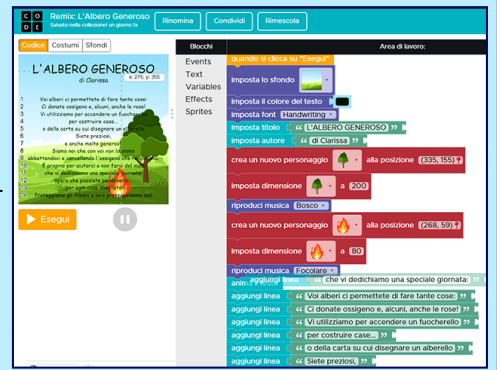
CO
DE

Remix: L'Albero Generoso
Salvato nella collezione! un giorno fa

Rinomina
Condividi
Rimescola

Codice
Costumi
Sfondi

L'ALBERO GENEROSO
di Clarissa

x: 275, y: 355

Voi alberi ci permettete di fare tante cose:
Ci donate ossigeno e, alcuni, anche le rose!
Vi utilizziamo per accendere un fuocherello
per costruire case...
o della carta su cui disegnare un alberello
Siete preziosi,
e anche molto generosi
Siamo noi che con voi non lo siamo
abbattendovi e cancellando l'ossigeno che respiriamo
E proprio per aiutarvi a non farvi del male
che vi dedichiamo una speciale giornata
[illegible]
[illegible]
Proteggiamo gli alberi e loro proteggeranno noi!

Esegui

Blocchi
Events
Text
Variables
Effects
Sprites

Area di lavoro:

quando si clicca su "Esegui"
imposta lo sfondo
imposta il colore del testo
imposta font Handwriting
imposta titolo " L'ALBERO GENEROSO "
imposta autore " di Clarissa "
crea un nuovo personaggio alla posizione (335, 155)
imposta dimensione a 200
riproduci musica Bosco
crea un nuovo personaggio alla posizione (268, 59)
imposta dimensione a 80
riproduci musica Focolare
aggiungi linea " che vi dedichiamo una speciale giornata: "
aggiungi linea " Voi alberi ci permettete di fare tante cose: "
aggiungi linea " Ci donate ossigeno e, alcuni, anche le rose! "
aggiungi linea " Vi utilizziamo per accendere un fuocherello "
aggiungi linea " per costruire case... "
aggiungi linea " o della carta su cui disegnare un alberello "
aggiungi linea " Siete preziosi, "